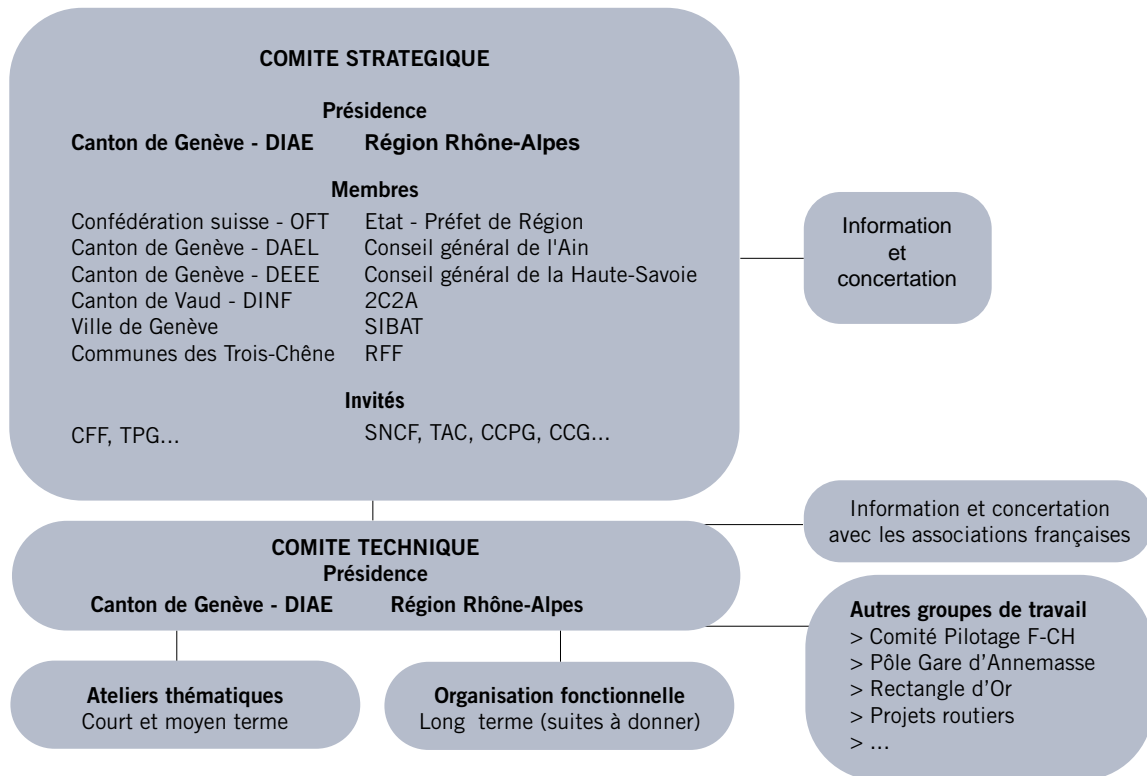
COMITE STRATEGIQUE

Présidence

Canton de Genève - DIAE Région Rhône-Alpes

Membres

Confédération suisse - OFT
Canton de Genève - DAEL
Canton de Genève - DEEE
Canton de Vaud - DINF
Ville de Genève
Communes des Trois-Chêne

Etat - Préfet de Région
Conseil général de l'Ain
Conseil général de la Haute-Savoie
2C2A
SIBAT
RFF

Invités

CFF, TPG...

SNCF, TAC, CCPG, CCG...

Information et concertation

Information et concertation avec les associations françaises

COMITE TECHNIQUE
Présidence
Canton de Genève - DIAE Région Rhône-Alpes

Autres groupes de travail
> Comité Pilotage F-CH
> Pôle Gare d'Annemasse
> Rectangle d'Or
> Projets routiers
> ...

Ateliers thématiques
Court et moyen terme

Organisation fonctionnelle
Long terme (suites à donner)